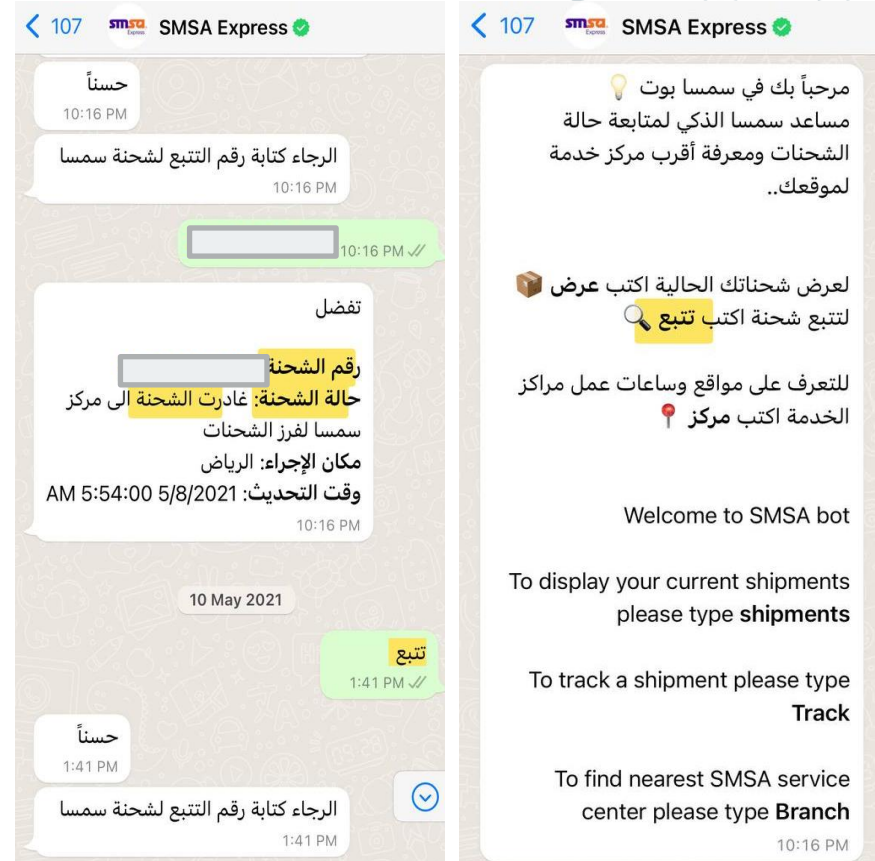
< 107 smsa Express SMSA Express

حسناً
10:16 PM

الرجاء كتابة رقم التتبع لشحنة سمسا
10:16 PM

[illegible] 10:16 PM

تفضل

رقم الشحنة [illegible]
حالة الشحنة: غادرت الشحنة الى مركز سمسا لفرز الشحنات
مكان الإجراء: الرياض
وقت التحديث: 5/8/2021 5:54:00 AM
10:16 PM

10 May 2021

تتبع
1:41 PM

حسناً
1:41 PM

الرجاء كتابة رقم التتبع لشحنة سمسا
1:41 PM

< 107 smsa Express SMSA Express

مرحباً بك في سمسا بوت 💡
مساعد سمسا الذكي لمتابعة حالة الشحنات ومعرفة أقرب مركز خدمة لموقعك..

لعرض شحناتك الحالية اكتب عرض 📦
لتتبع شحنة اكتب تتبع 🔍

للتعرف على مواقع وساعات عمل مراكز الخدمة اكتب مركز 📍

Welcome to SMSA bot

To display your current shipments please type shipments

To track a shipment please type Track

To find nearest SMSA service center please type Branch
10:16 PM